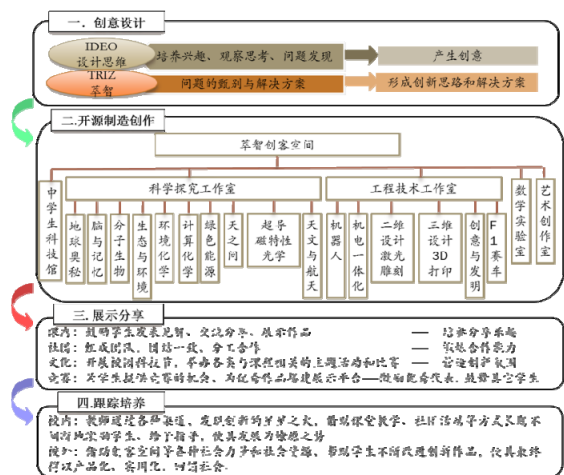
一. 创意设计

IDEO 设计思维
培养兴趣、观察思考、问题发现
产生创意

TRIZ 萃智
问题的甄别与解决方案
形成创新思路和解决方案

二.开源制造创作

萃智创客空间

中学生科技馆

科学探究工作室

地球奥秘
脑与记忆
分子生物
生态与环境
环境化学
计算化学
绿色能源
天之问
超导磁特性光学
天文与航天

工程技术工作室

机器人
机电一体化
二维设计激光雕刻
三维设计3D打印
创意与发明
F1赛车

数学实验室

艺术创作室

三. 展示分享

课内：鼓励学生发表见解，交流分享，展示作品 —— 培养分享乐趣
社团：组成团队，团结一致，分工合作 —— 实践合作能力
文化：开展校园科技节，举办各类与课程相关的主题活动和比赛 —— 营造创新氛围
竞赛：为学生提供比赛的机会，为优秀作品寻找展示平台——搭建舞台展示，鼓励再创造

四.跟踪培养

校内：提供建设各种渠道，发现创新的苗子之才，精确课堂教学，社团活动学方式尽略不同的地实的学生，给予指导，使其发展为综合之材
校外：借助创客空间等各种社会力量和社会资源，帮助学生不断完善创新作品，以其最终得以产品化，实用化，回馈社会。